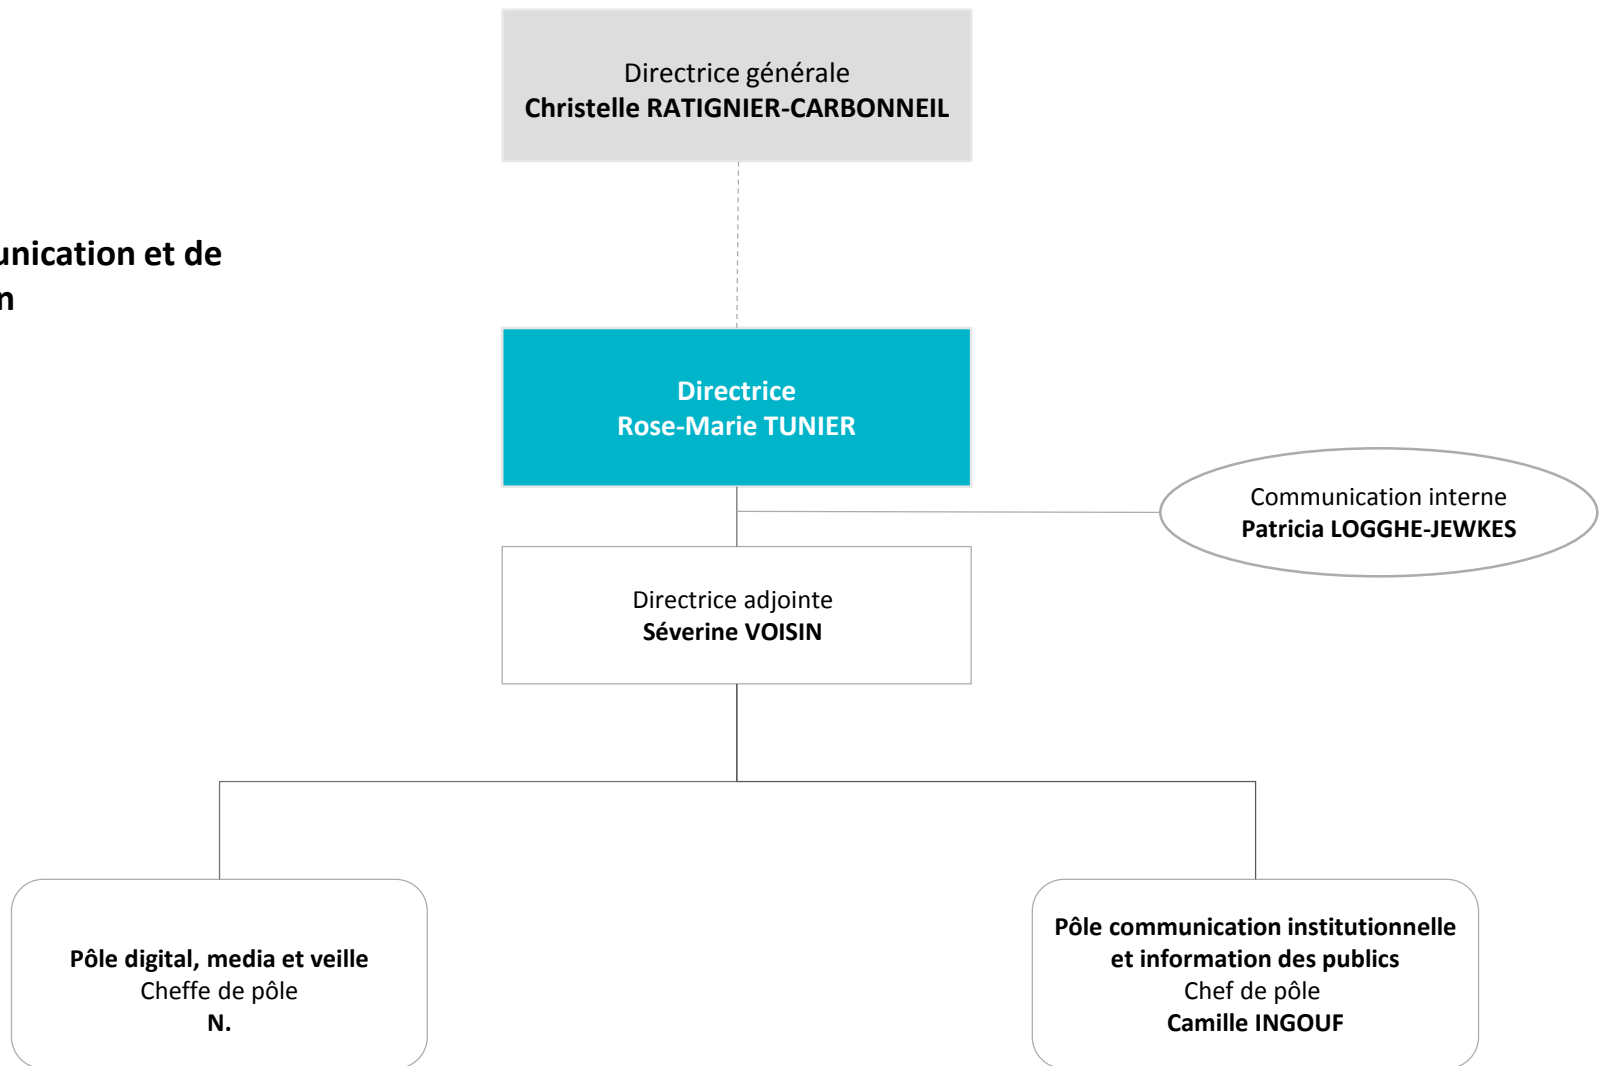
unication et de
n

Directrice générale
**Christelle RATIGNIER-CARBONNEIL**

**Directrice**
**Rose-Marie TUNIER**

Communication interne
**Patricia LOGGHE-JEWKES**

Directrice adjointe
**Séverine VOISIN**

**Pôle digital, media et veille**
Cheffe de pôle
**N.**

**Pôle communication institutionnelle et information des publics**
Chef de pôle
**Camille INGOUF**